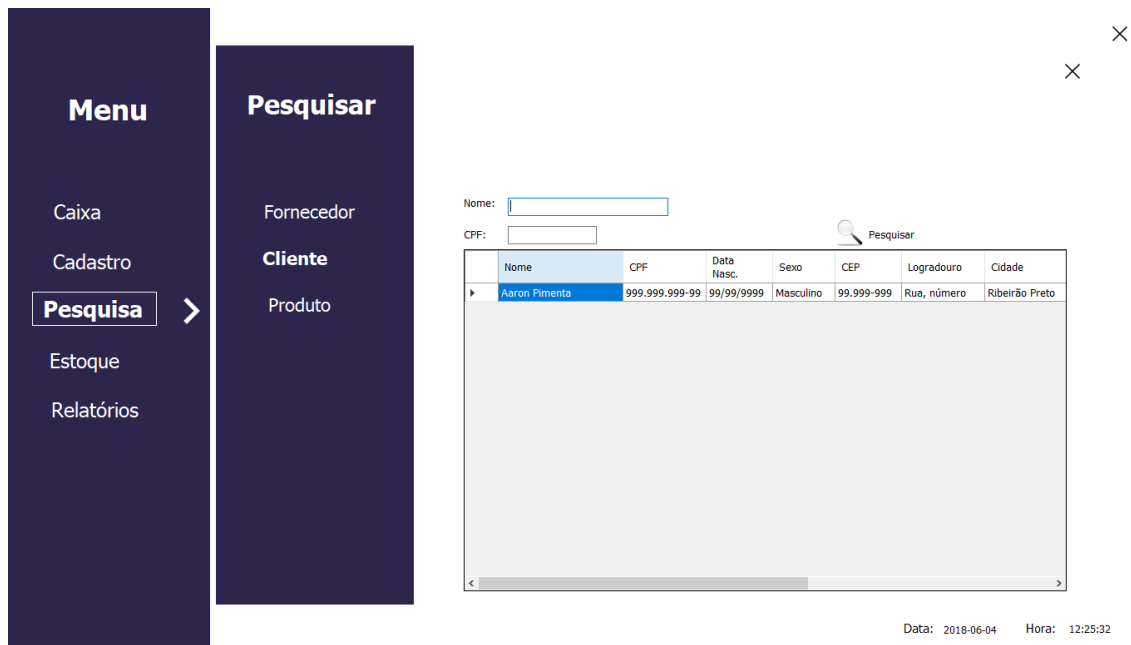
Menu

Caixa
Cadastro
Pesquisa
Estoque
Relatórios

Pesquisar

Fornecedor
Cliente
Produto

Nome:
CPF:
Pesquisar

| | Nome | CPF | Data Nasc. | Sexo | CEP | Logradouro | Cidade |
|---|---|---|---|---|---|---|---|
| ▸ | Aaron Pimenta | 999.999.999-99 | 99/99/9999 | Masculino | 99.999-999 | Rua, número | Ribeirão Preto |

Data: 2018-06-04 Hora: 12:25:32